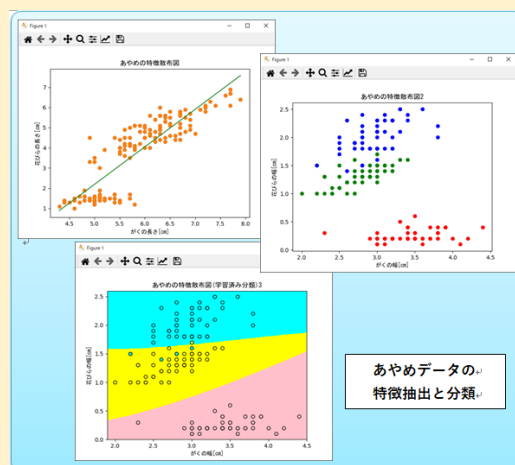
Figure 1

あやめの特徴散布図

7
6
5
4
3
2
1

花びらの長さ[cm]

4.5 5.0 5.5 6.0 6.5 7.0 7.5 8.0
がくの長さ[cm]

Figure 1

あやめの特徴散布図2

2.5
2.0
1.5
1.0
0.5
0.0

花びらの幅[cm]

2.0 2.5 3.0 3.5 4.0 4.5
がくの幅[cm]

Figure 1

あやめの特徴散布図(学習済み分類)3

2.5
2.0
1.5
1.0
0.5
0.0

花びらの幅[cm]

2.0 2.5 3.0 3.5 4.0 4.5
がくの幅[cm]

あやめデータの
特徴抽出と分類